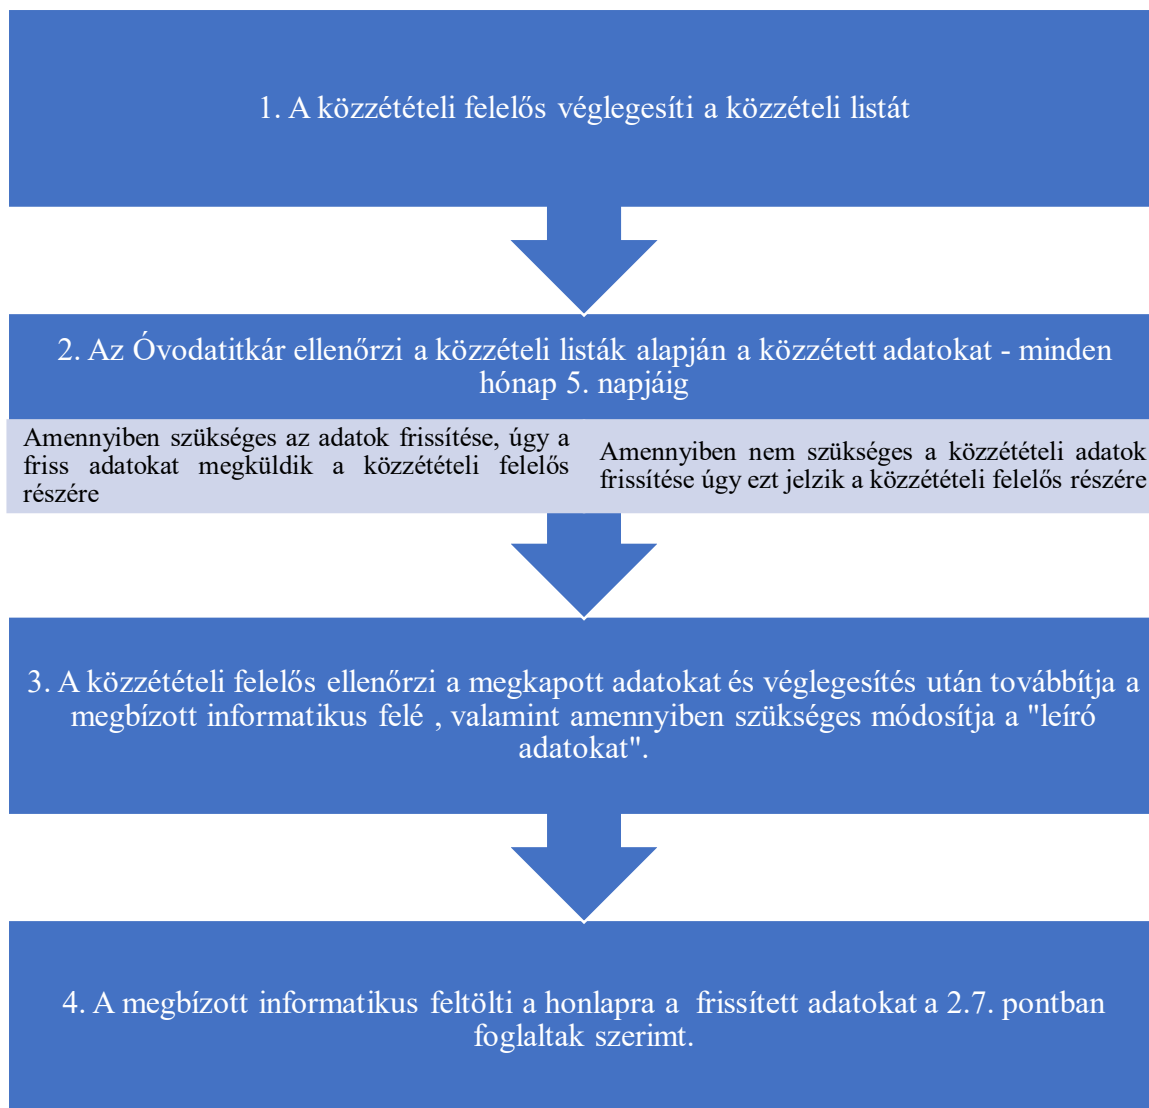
1. A közzétételi felelős véglegesíti a közzételi listát

2. Az Óvodatitkár ellenőrzi a közzételi listák alapján a közzétett adatokat - minden hónap 5. napjáig

Amennyiben szükséges az adatok frissítése, úgy a friss adatokat megküldik a közzétételi felelős részére

Amennyiben nem szükséges a közzétételi adatok frissítése úgy ezt jelzik a közzétételi felelős részére

3. A közzétételi felelős ellenőrzi a megkapott adatokat és véglegesítés után továbbítja a megbízott informatikus felé , valamint amennyiben szükséges módosítja a "leíró adatokat".

4. A megbízott informatikus feltölti a honlapra a frissített adatokat a 2.7. pontban foglaltak szerimt.